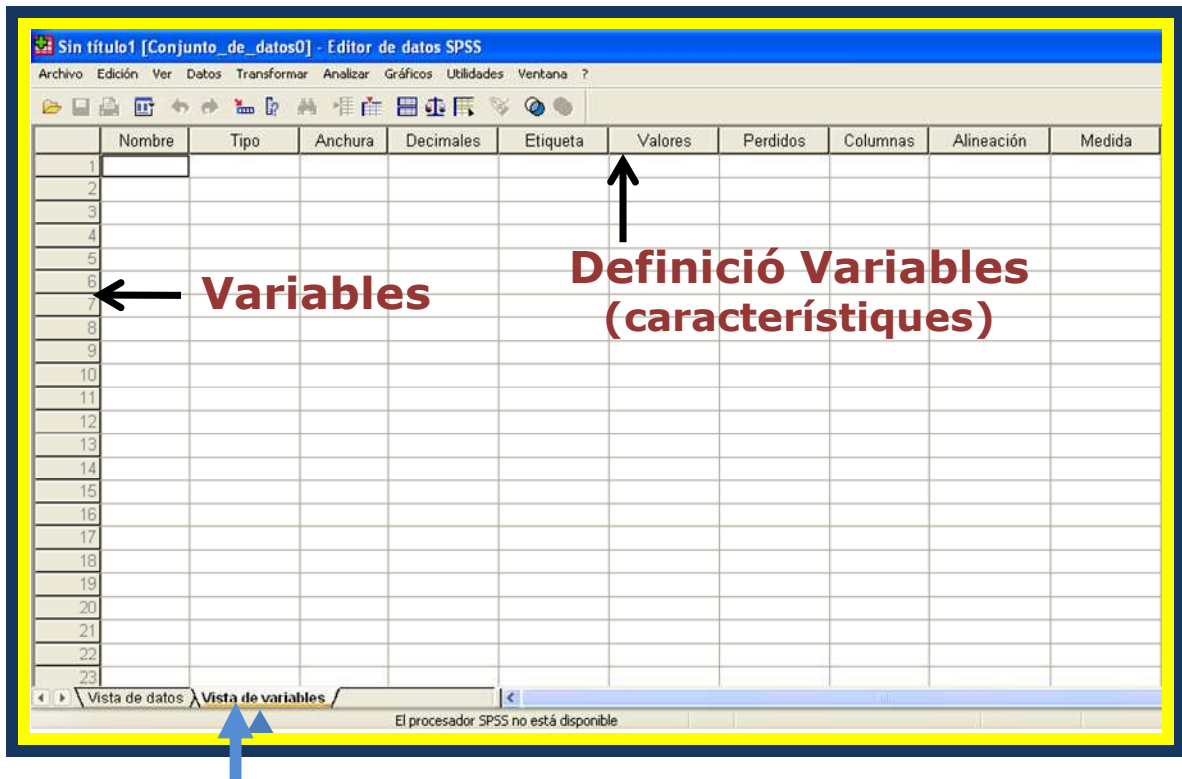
Sin título1 [Conjunto_de_datos0] - Editor de datos SPSS

Archivo Edición Ver Datos Transformar Analizar Gráficos Utilidades Ventana ?

| | Nombre | Tipo | Anchura | Decimales | Etiqueta | Valores | Perdidos | Columnas | Alineación | Medida |
|---|---|---|---|---|---|---|---|---|---|---|
| 1 | | | | | | | | | | |
| 2 | | | | | | | | | | |
| 3 | | | | | | | | | | |
| 4 | | | | | | | | | | |
| 5 | | | | | | | | | | |
| 6 | | | | | | | | | | |
| 7 | | | | | | | | | | |
| 8 | | | | | | | | | | |
| 9 | | | | | | | | | | |
| 10 | | | | | | | | | | |
| 11 | | | | | | | | | | |
| 12 | | | | | | | | | | |
| 13 | | | | | | | | | | |
| 14 | | | | | | | | | | |
| 15 | | | | | | | | | | |
| 16 | | | | | | | | | | |
| 17 | | | | | | | | | | |
| 18 | | | | | | | | | | |
| 19 | | | | | | | | | | |
| 20 | | | | | | | | | | |
| 21 | | | | | | | | | | |
| 22 | | | | | | | | | | |
| 23 | | | | | | | | | | |

Variables

Definició Variables
(característiques)

Vista de datos Vista de variables

El procesador SPSS no está disponible